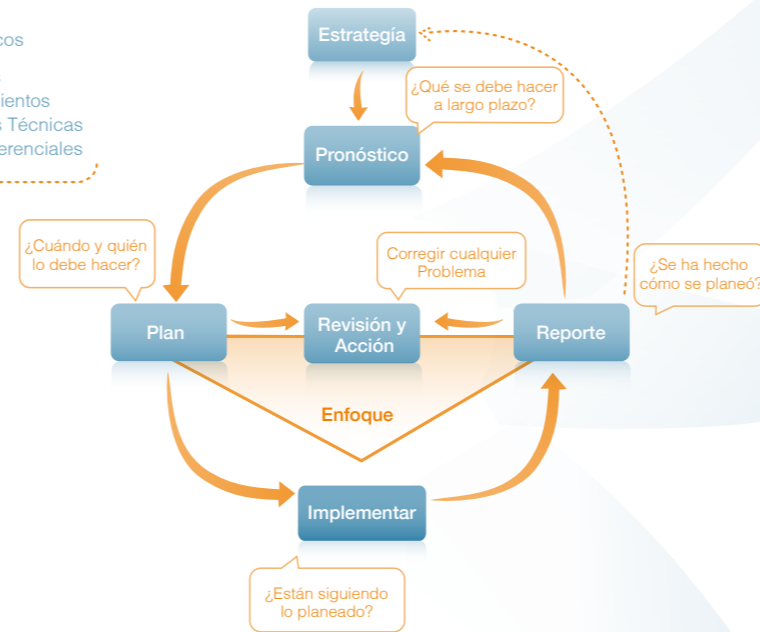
cos
ientos
s Técnicas
erenciales

Estrategía

¿Qué se debe hacer a largo plazo?

Pronóstico

¿Cuándo y quién lo debe hacer?

Corregir cualquier Problema

¿Se ha hecho cómo se planeó?

Plan

Revisión y Acción

Reporte

Enfoque

Implementar

¿Están siguiendo lo planeado?